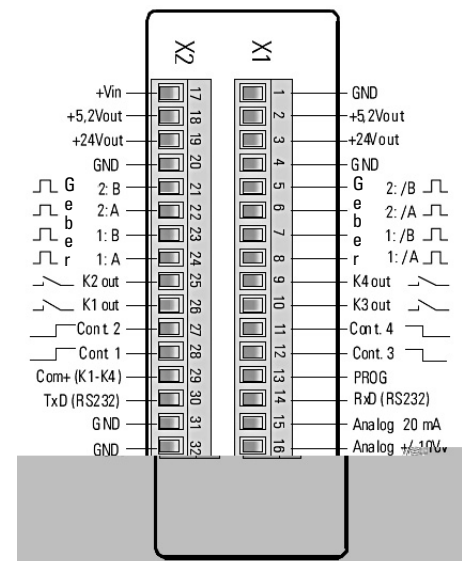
X2

X1

+Vin 17
+5,2Vout 18
+24Vout 19
GND 20
G 2: B 21
e 2: A 22
b 1: B 23
e 1: A 24
r
K2 out 25
K1 out 26
Cont. 2 27
Cont 1 28
Com+ (K1-K4) 29
TxD (RS232) 30
GND 31
GND 32

1 GND
2 +5,2Vout
3 +24Vout
4 GND
5 G 2: /B
6 e 2: /A
7 b 1: /B
8 e 1: /A
r
9 K4 out
10 K3 out
11 Cont. 4
12 Cont. 3
13 PROG
14 RxD (RS232)
15 Analog 20 mA
16 Analog +/-10V